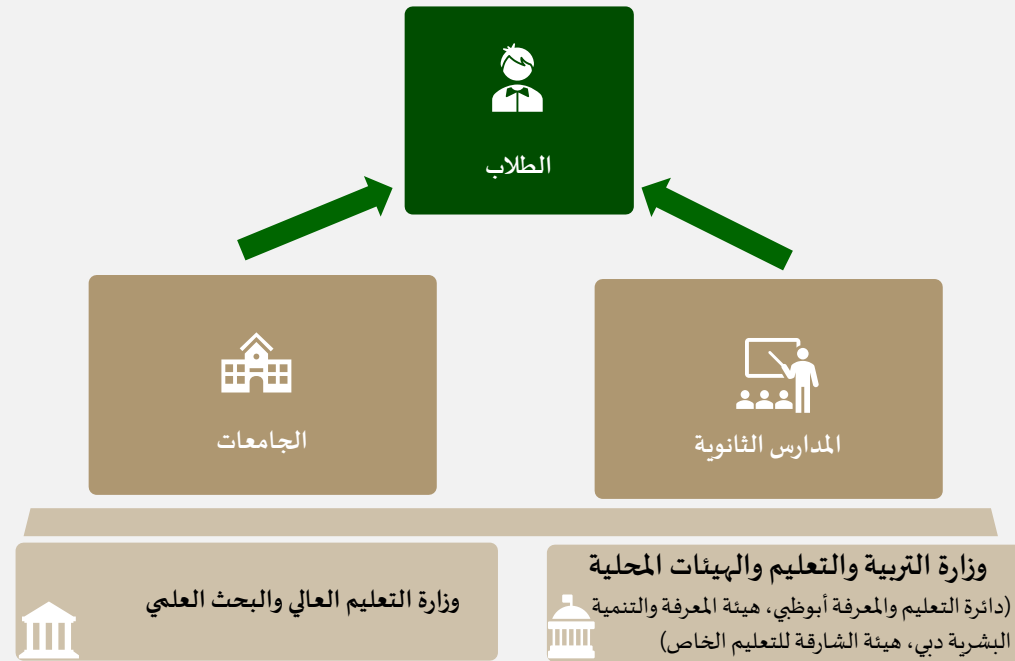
الطلاب

الجامعات

المدارس الثانوية

وزارة التعليم العالي والبحث العلمي

وزارة التربية والتعليم والهيئات المحلية
(دائرة التعليم والمعرفة أبوظبي، هيئة المعرفة والتنمية البشرية دبي، هيئة الشارقة للتعليم الخاص)